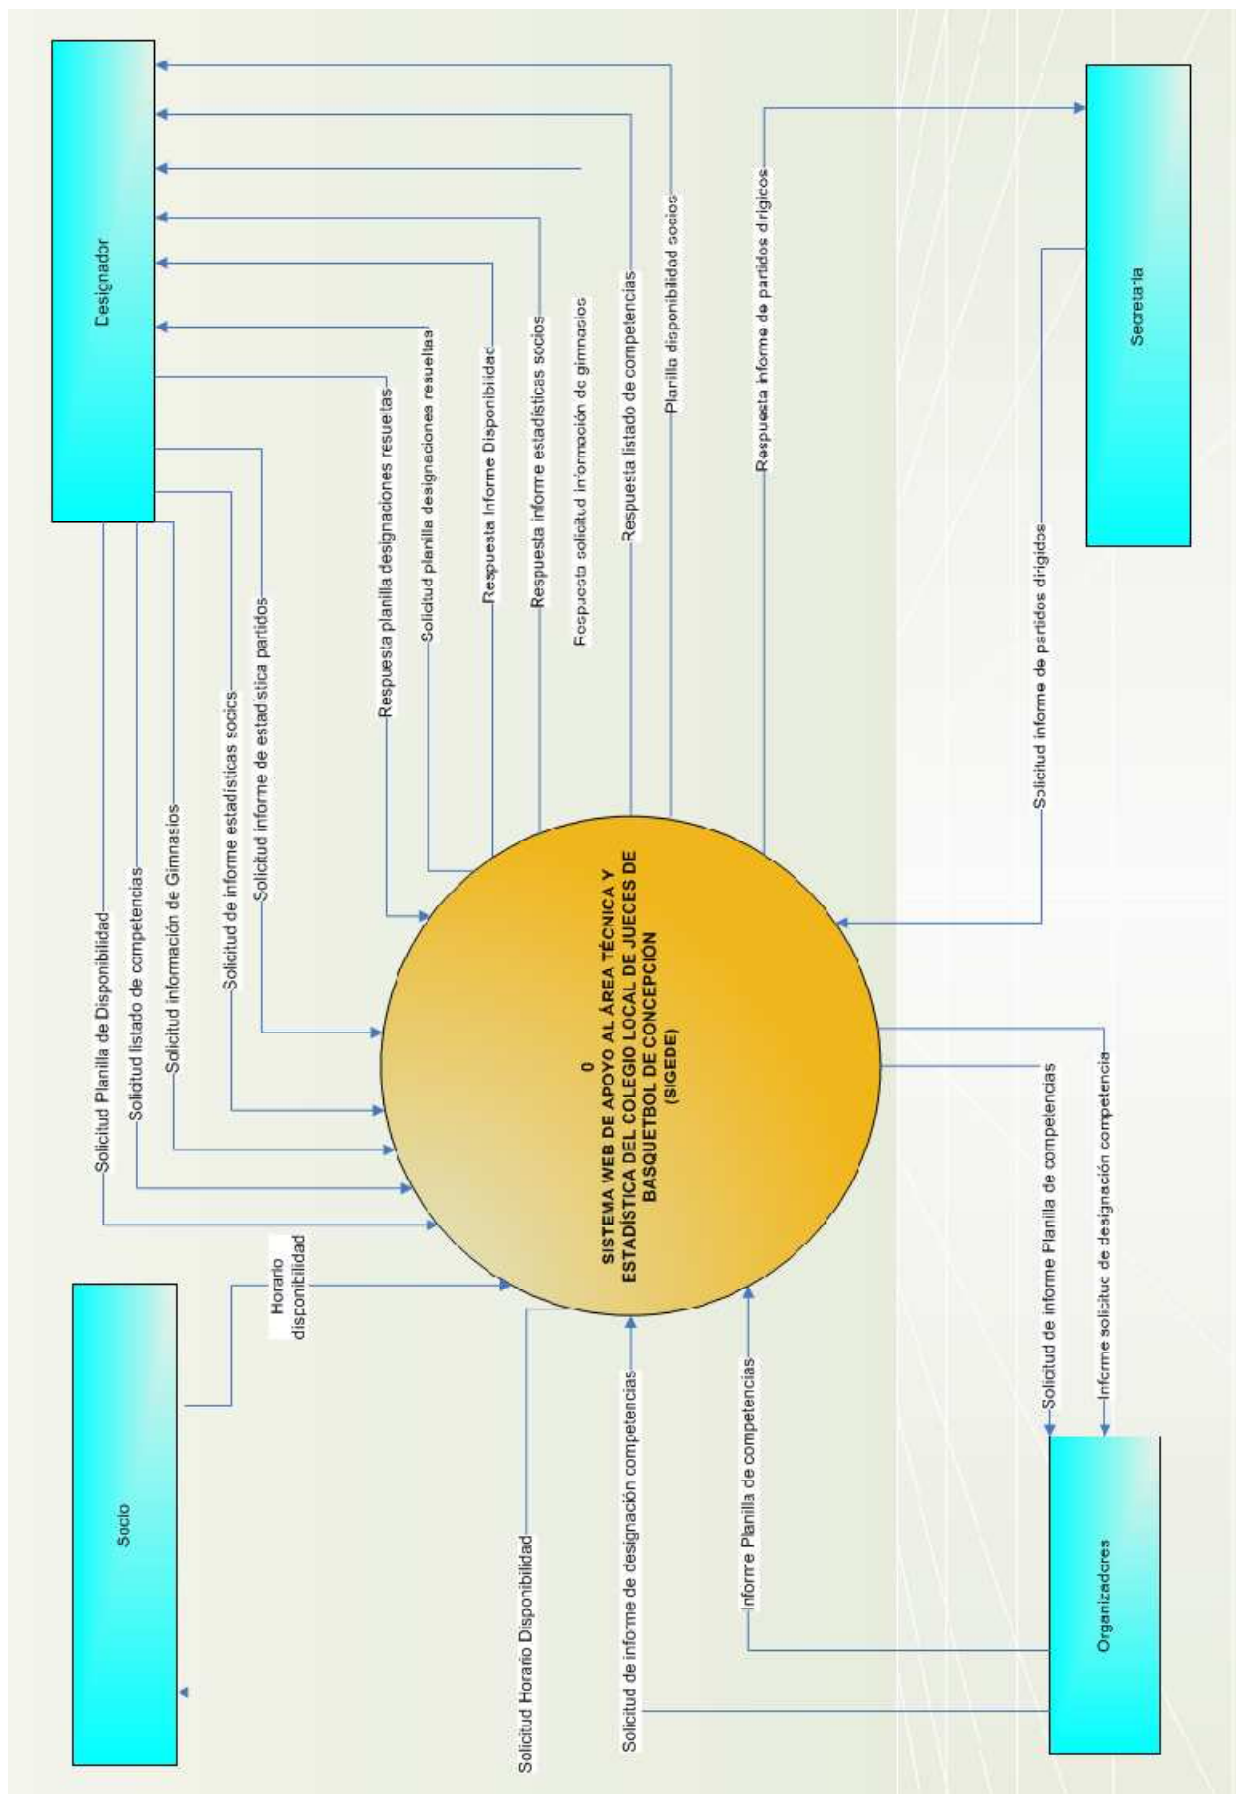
Designador

Secretaria

Socio

Organizadores

0
SISTEMA WEB DE APOYO AL ÁREA TÉCNICA Y ESTADÍSTICA DEL COLEGIO LOCAL DE JUECES DE BASQUETBOL DE CONCEPCION
(SIGEDE)

Solicitud Planilla de Disponibilidad
Solicitud listado de competencias
Solicitud información de Gimnasios
Solicitud de informe estadísticas socios
Solicitud informe de estadística partidos
Respuesta planilla designaciones resueltas
Solicitud planilla designaciones resueltas
Respuesta Informe Disponibilidad
Respuesta informe estadísticas socios
Respuesta solicitud información de gimnasios
Respuesta listado de competencias
Planilla disponibilidad socios
Respuesta informe de partidos dirigidos
Solicitud informe de partidos dirigidos
Horario disponibilidad
Solicitud Horario Disponibilidad
Solicitud de informe de designación competencias
Informe Planilla de competencias
Solicitud de informe Planilla de competencias
Informe solicitud de designación competencia